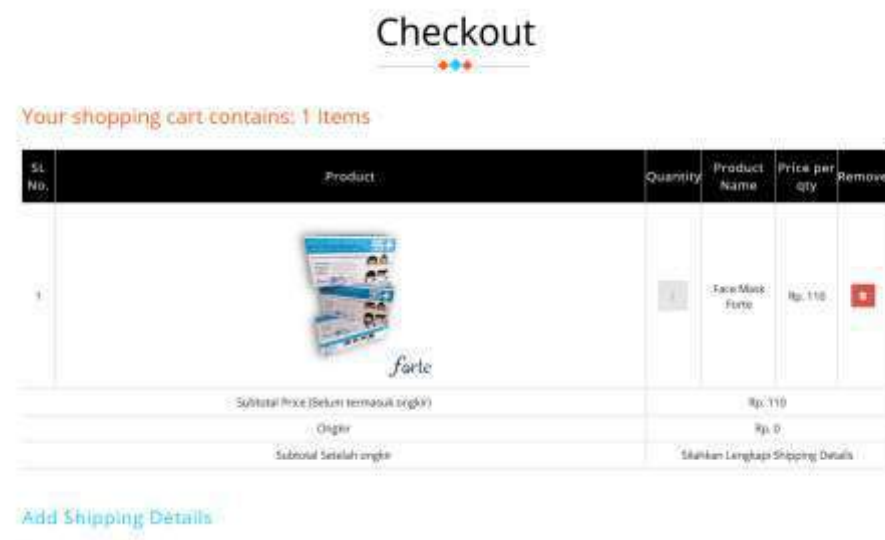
Checkout

Your shopping cart contains: 1 Items

| SL No. | Product | Quantity | Product Name | Price per qty | Remove |
|---|---|---|---|---|---|
| 1 | Forte | 1 | Face Mask Forte | Rp. 110 | |
| Subtotal Price (Belum termasuk ongkir) | | Rp. 110 | | | |
| Ongkir | | Rp. 0 | | | |
| Subtotal Setelah ongkir | | Silahkan Lengkapi Shipping Details | | | |

Add Shipping Details